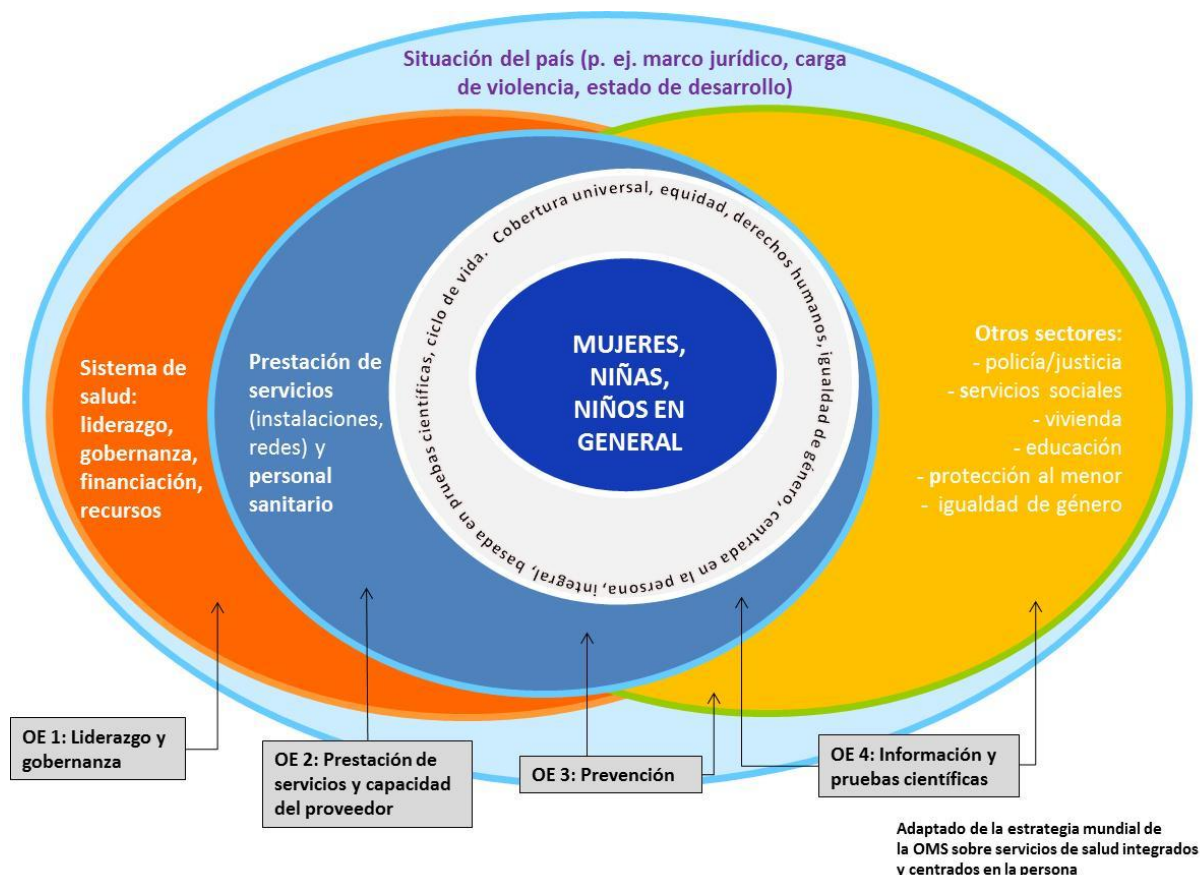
Situación del país (p. ej. marco jurídico, carga de violencia, estado de desarrollo)

Cobertura universal, equidad, derechos humanos, igualdad de género, centrada en la persona, integral, basada en pruebas científicas, ciclo de vida.

MUJERES, NIÑAS, NIÑOS EN GENERAL

Sistema de salud: liderazgo, gobernanza, financiación, recursos

Prestación de servicios (instalaciones, redes) y personal sanitario

Otros sectores:
- policía/justicia
- servicios sociales
- vivienda
- educación
- protección al menor
- igualdad de género

OE 1: Liderazgo y gobernanza

OE 2: Prestación de servicios y capacidad del proveedor

OE 3: Prevención

OE 4: Información y pruebas científicas

Adaptado de la estrategia mundial de la OMS sobre servicios de salud integrados y centrados en la persona